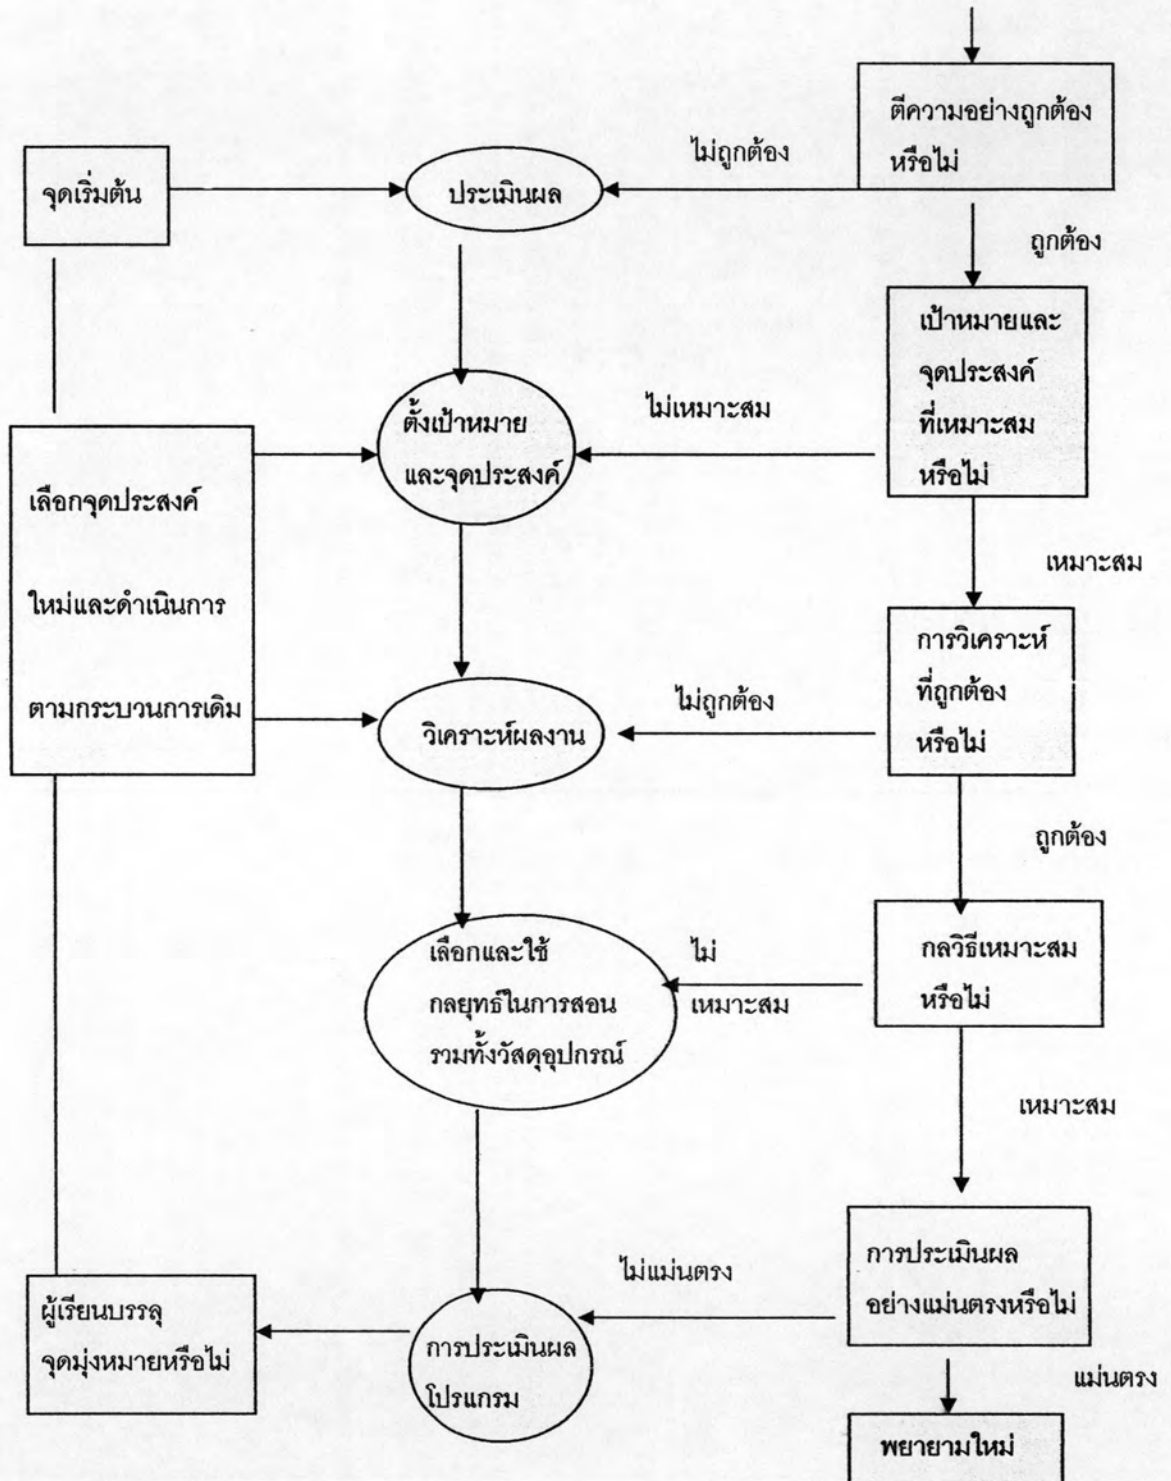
ตีความอย่างถูกต้องหรือไม่

ไม่ถูกต้อง

จุดเริ่มต้น

ประเมินผล

ถูกต้อง

เป้าหมายและจุดประสงค์ที่เหมาะสมหรือไม่

ไม่เหมาะสม

ตั้งเป้าหมายและจุดประสงค์

เลือกจุดประสงค์ใหม่และดำเนินการตามกระบวนการเดิม

เหมาะสม

การวิเคราะห์ที่ถูกต้องหรือไม่

ไม่ถูกต้อง

วิเคราะห์ผลงาน

ถูกต้อง

เลือกและใช้กลยุทธ์ในการสอนรวมทั้งวัสดุอุปกรณ์

ไม่เหมาะสม

กลวิธีเหมาะสมหรือไม่

เหมาะสม

การประเมินผลอย่างแม่นตรงหรือไม่

ไม่แม่นตรง

ผู้เรียนบรรลุจุดมุ่งหมายหรือไม่

การประเมินผลโปรแกรม

แม่นตรง

พยายามใหม่